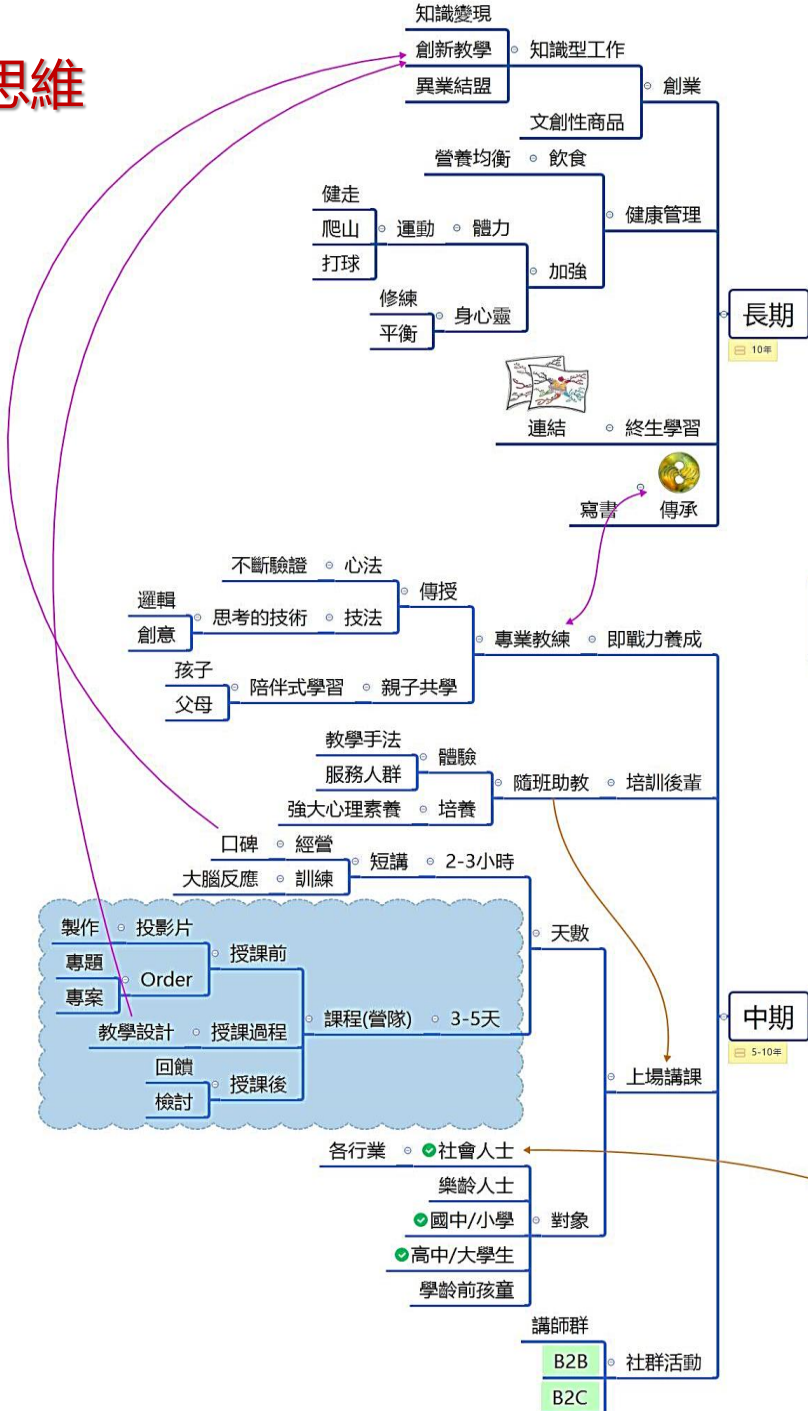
思維

知識變現
創新教學
異業結盟
知識型工作
文創性商品
創業
營養均衡
飲食
健走
爬山
打球
運動
體力
加強
修練
平衡
身心靈
健康管理
長期
10年
連結
終生學習
寫書
傳承
不斷驗證
心法
邏輯
創意
思考的技術
技法
傳授
孩子
父母
陪伴式學習
親子共學
專業教練
即戰力養成
教學手法
服務人群
體驗
強大心理素養
培養
隨班助教
培訓後輩
口碑
經營
大腦反應
訓練
短講
2-3小時
製作
投影片
專題
專案
Order
授課前
教學設計
授課過程
課程(營隊)
3-5天
天數
回饋
檢討
授課後
中期
5-10年
上場講課
各行業
社會人士
樂齡人士
國中/小學
對象
高中/大學生
學齡前孩童
講師群
B2B
B2C
社群活動